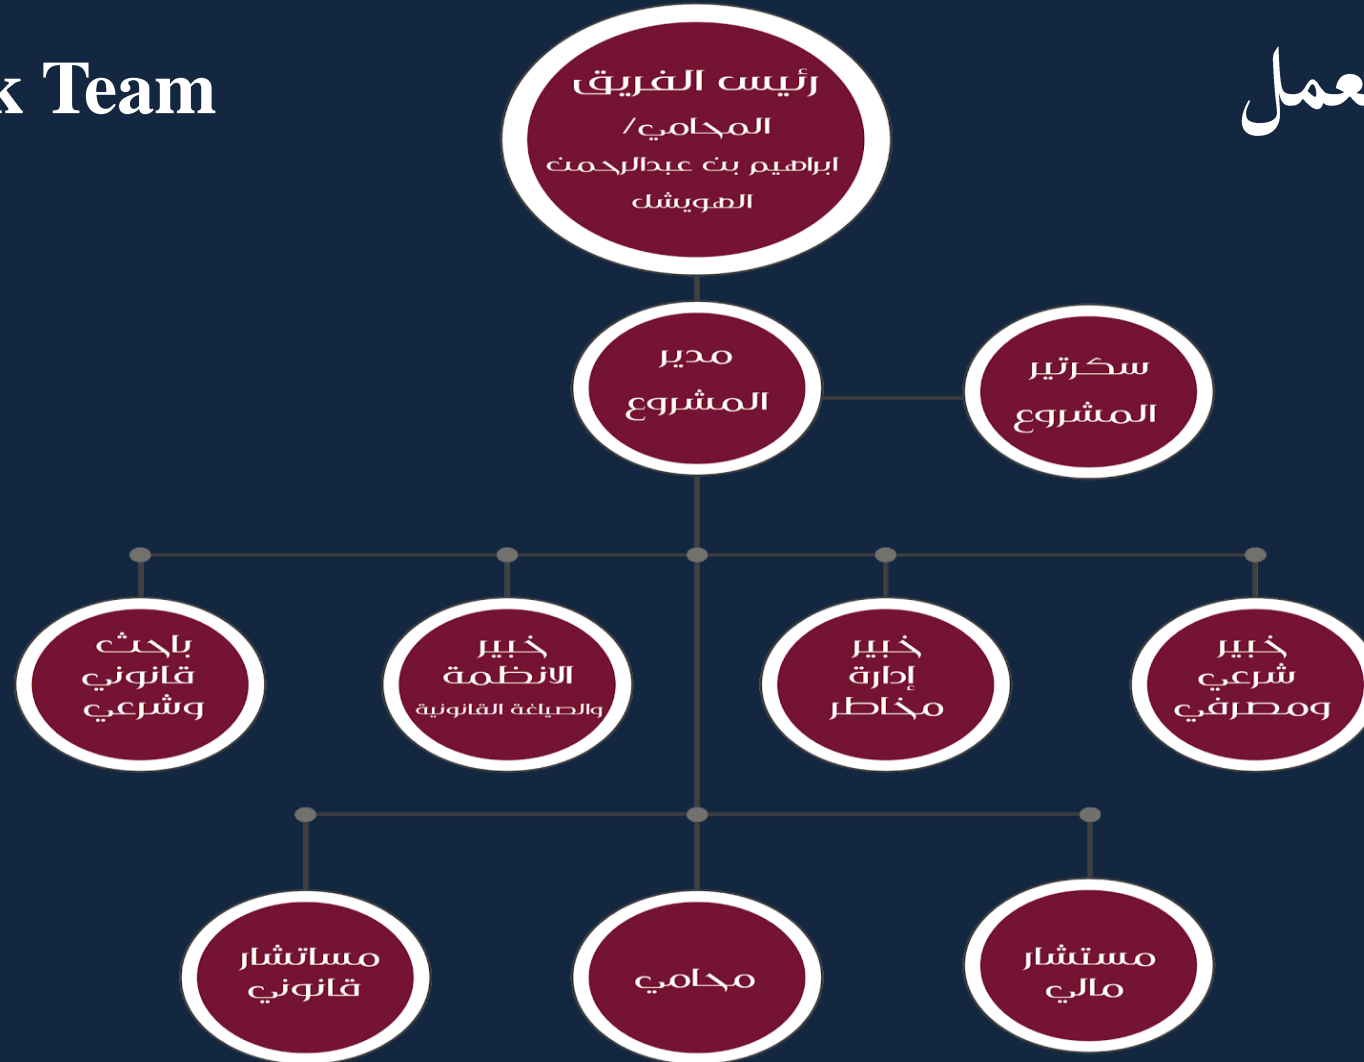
k Team

عمل

رئيس الفريق
المحامي/
ابراهيم بن عبدالرحمن
الهويشل

سكرتير
المشروع

مدير
المشروع

خبير
شرعي
ومصرفي

خبير
إدارة
مخاطر

خبير
الانظمة
والصياغة القانونية

باحث
قانوني
وشرعي

مستشار
مالي

محامي

مساتشار
قانوني